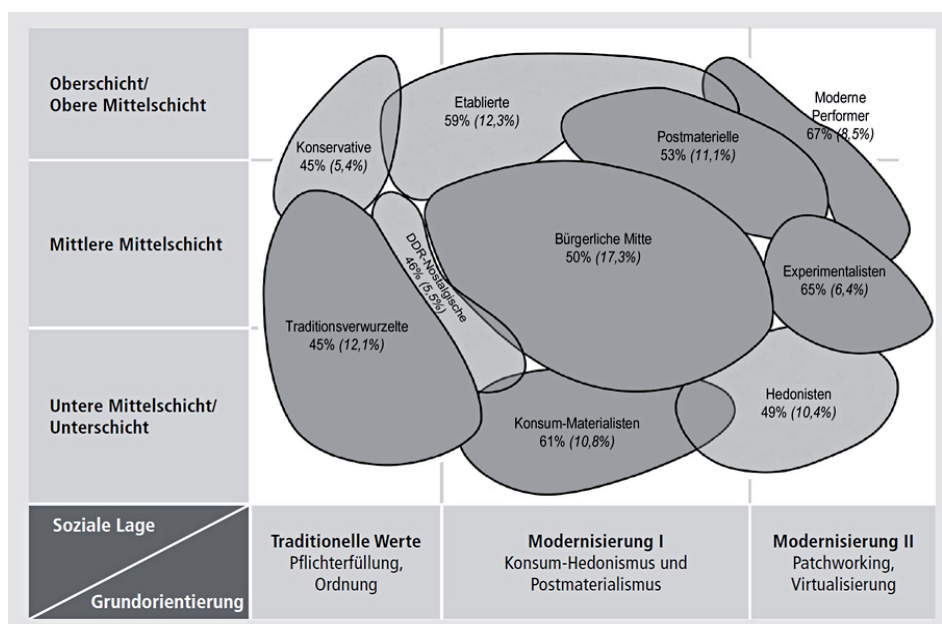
Oberschicht/
Obere Mittelschicht

Mittlere Mittelschicht

Untere Mittelschicht/
Unterschicht

Etablierte
59% *(12,3%)*

Konservative
45% *(5,4%)*

Postmaterielle
53% *(11,1%)*

Moderne Performer
67% *(8,5%)*

DDR-Nostalgische
46% *(5,5%)*

Bürgerliche Mitte
50% *(17,3%)*

Experimentalisten
65% *(6,4%)*

Traditionsverwurzelte
45% *(12,1%)*

Hedonisten
49% *(10,4%)*

Konsum-Materialisten
61% *(10,8%)*

Soziale Lage

Grundorientierung

**Traditionelle Werte**
Pflichterfüllung, Ordnung

**Modernisierung I**
Konsum-Hedonismus und Postmaterialismus

**Modernisierung II**
Patchworking, Virtualisierung